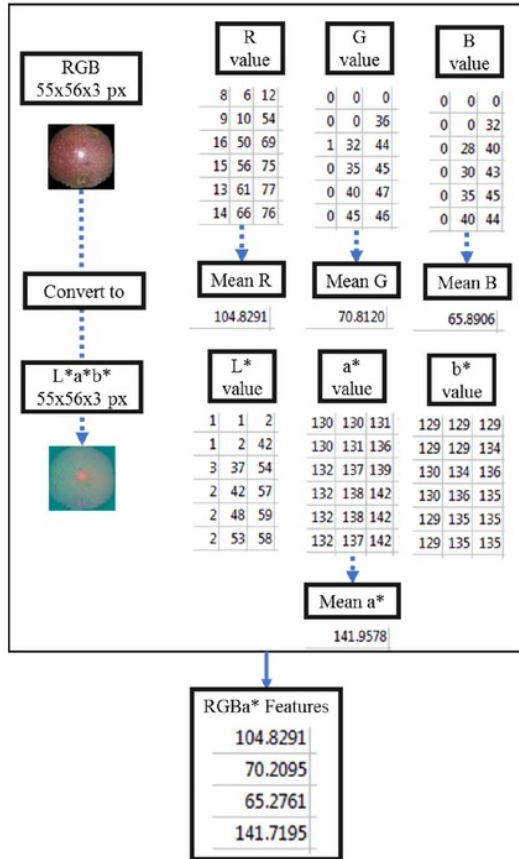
RGB
55x56x3 px

Convert to

L*a*b*
55x56x3 px

R value

| 8 | 6 | 12 |
|---|---|---|
| 9 | 10 | 54 |
| 16 | 50 | 69 |
| 15 | 56 | 75 |
| 13 | 61 | 77 |
| 14 | 66 | 76 |

Mean R

104.8291

G value

| 0 | 0 | 0 |
|---|---|---|
| 0 | 0 | 36 |
| 1 | 32 | 44 |
| 0 | 35 | 45 |
| 0 | 40 | 47 |
| 0 | 45 | 46 |

Mean G

70.8120

B value

| 0 | 0 | 0 |
|---|---|---|
| 0 | 0 | 32 |
| 0 | 28 | 40 |
| 0 | 30 | 43 |
| 0 | 35 | 45 |
| 0 | 40 | 44 |

Mean B

65.8906

L* value

| 1 | 1 | 2 |
|---|---|---|
| 1 | 2 | 42 |
| 3 | 37 | 54 |
| 2 | 42 | 57 |
| 2 | 48 | 59 |
| 2 | 53 | 58 |

a* value

| 130 | 130 | 131 |
|---|---|---|
| 130 | 131 | 136 |
| 132 | 137 | 139 |
| 132 | 138 | 142 |
| 132 | 138 | 142 |
| 132 | 137 | 142 |

Mean a*

141.9578

b* value

| 129 | 129 | 129 |
|---|---|---|
| 129 | 129 | 134 |
| 130 | 134 | 136 |
| 130 | 136 | 135 |
| 129 | 135 | 135 |
| 129 | 135 | 135 |

RGBa* Features

| 104.8291 |
|---|
| 70.2095 |
| 65.2761 |
| 141.7195 |